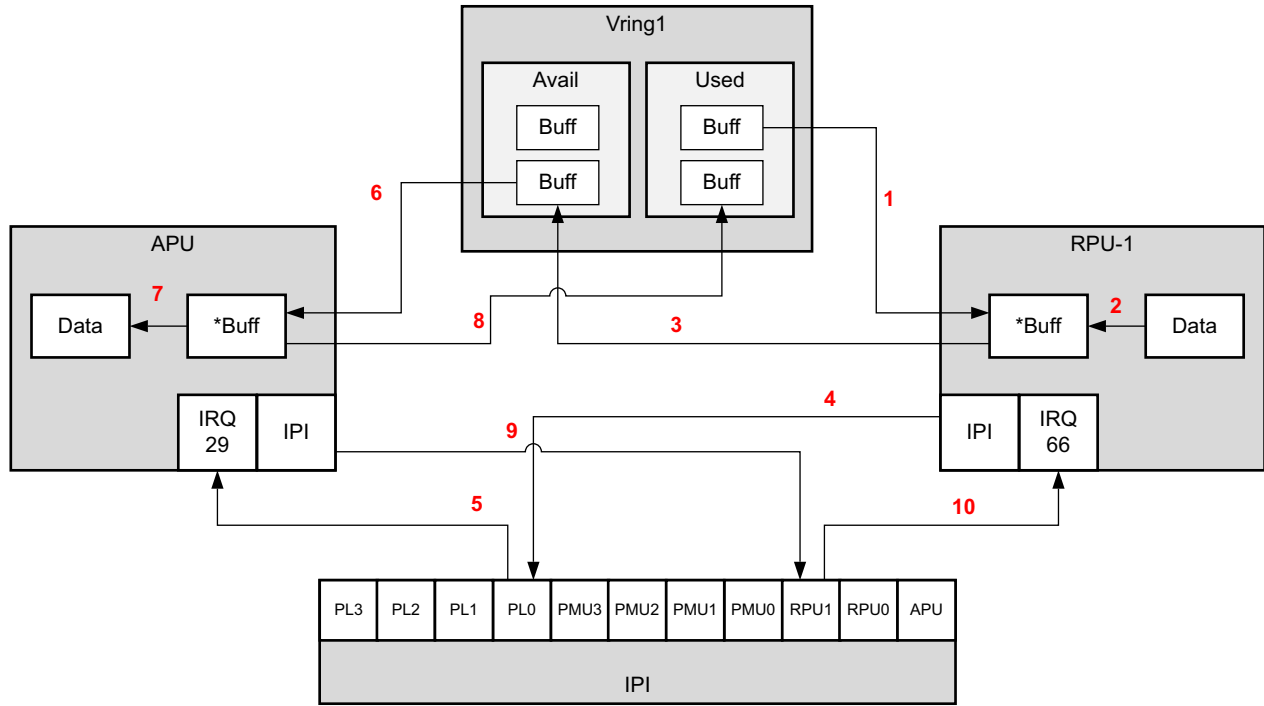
Vring1

Avail

Buff

Buff

Used

Buff

Buff

6

1

APU

RPU-1

7

Data

*Buff

8

3

*Buff

2

Data

4

IRQ 29

IPI

9

IPI

IRQ 66

5

10

| PL3 | PL2 | PL1 | PL0 | PMU3 | PMU2 | PMU1 | PMU0 | RPU1 | RPU0 | APU |
|---|---|---|---|---|---|---|---|---|---|---|

IPI